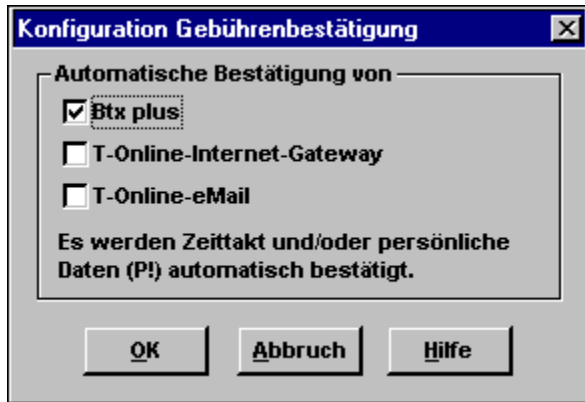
Konfiguration Gebührenbestätigung

Automatische Bestätigung von

Btx plus

T-Online-Internet-Gateway

T-Online-eMail

Es werden Zeittakt und/oder persönliche Daten (P!) automatisch bestätigt.

OK

Abbruch

Hilfe